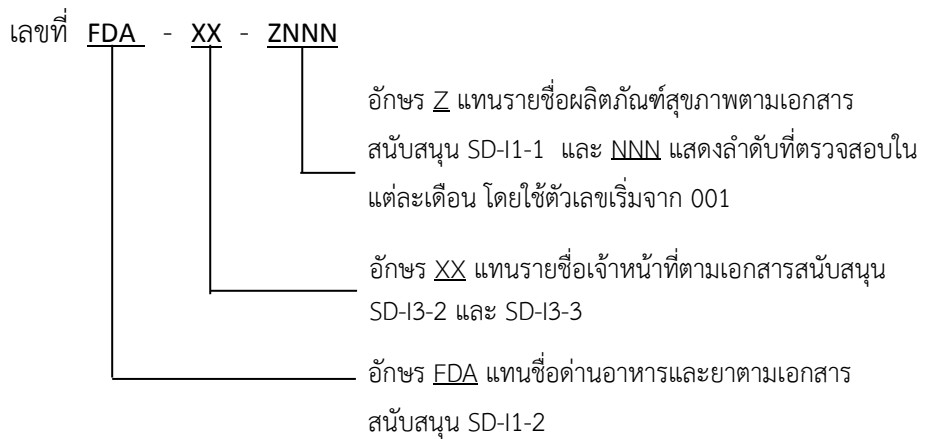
เลขที่ FDA - XX - ZNNN

อักษร Z แทนรายชื่อผลิตภัณฑ์สุขภาพตามเอกสารสนับสนุน SD-I1-1 และ NNN แสดงลำดับที่ตรวจสอบในแต่ละเดือน โดยใช้ตัวเลขเริ่มจาก 001

อักษร XX แทนรายชื่อเจ้าหน้าที่ตามเอกสารสนับสนุน SD-I3-2 และ SD-I3-3

อักษร FDA แทนชื่อด่านอาหารและยาตามเอกสารสนับสนุน SD-I1-2